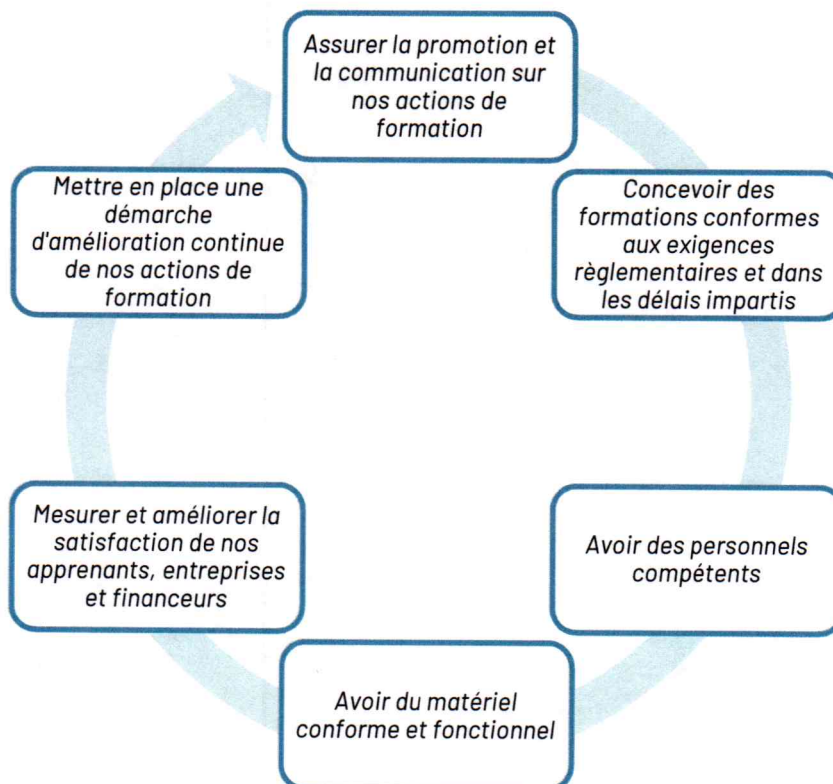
Assurer la promotion et la communication sur nos actions de formation

Concevoir des formations conformes aux exigences règlementaires et dans les délais impartis

Avoir des personnels compétents

Avoir du matériel conforme et fonctionnel

Mesurer et améliorer la satisfaction de nos apprenants, entreprises et financeurs

Mettre en place une démarche d'amélioration continue de nos actions de formation